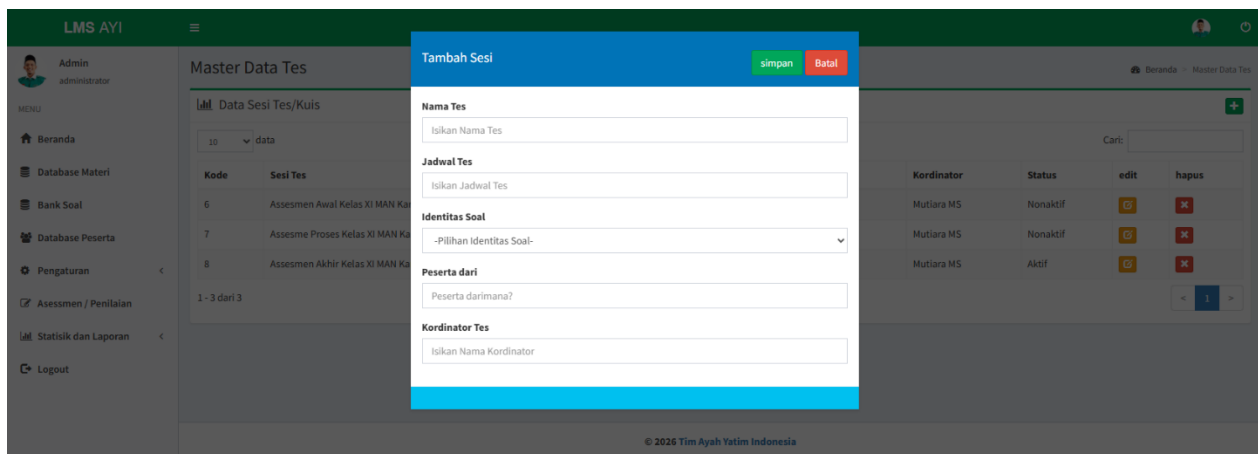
LMS AYI

Admin
administrator

MENU

Beranda
Database Materi
Bank Soal
Database Peserta
Pengaturan
Assesmen / Penilaian
Statisik dan Laporan
Logout

Master Data Tes

Beranda > Master Data Tes

Data Sesi Tes/Kuis

10 data

Cari:

| Kode | Sesi Tes | Kordinator | Status | edit | hapus |
|---|---|---|---|---|---|
| 6 | Assesmen Awal Kelas XI MAN Ka | Mutiara MS | Nonaktif | | |
| 7 | Assesme Proses Kelas XI MAN Ka | Mutiara MS | Nonaktif | | |
| 8 | Assesmen Akhir Kelas XI MAN Ka | Mutiara MS | Aktif | | |

1 - 3 dari 3

< 1 >

Tambah Sesi

simpan Batal

Nama Tes
Isikan Nama Tes

Jadwal Tes
Isikan Jadwal Tes

Identitas Soal
-Pilihan Identitas Soal-

Peserta dari
Peserta darimana?

Kordinator Tes
Isikan Nama Kordinator

© 2026 Tim Ayah Yatim Indonesia